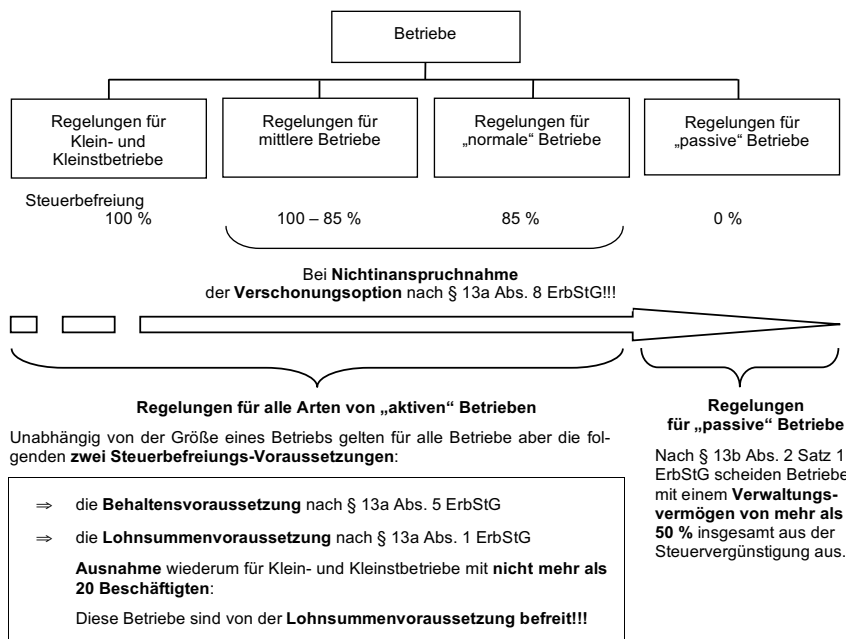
Betriebe

Regelungen für Klein- und Kleinstbetriebe

Regelungen für mittlere Betriebe

Regelungen für „normale" Betriebe

Regelungen für „passive" Betriebe

Steuerbefreiung 100 %

100 – 85 %

85 %

0 %

Bei **Nichtinanspruchnahme** der **Verschonungsoption** nach § 13a Abs. 8 ErbStG!!!

**Regelungen für alle Arten von „aktiven" Betrieben**

Unabhängig von der Größe eines Betriebs gelten für alle Betriebe aber die folgenden **zwei Steuerbefreiungs-Voraussetzungen**:

⇒ die **Behaltensvoraussetzung** nach § 13a Abs. 5 ErbStG

⇒ die **Lohnsummenvoraussetzung** nach § 13a Abs. 1 ErbStG

**Ausnahme** wiederum für Klein- und Kleinstbetriebe mit **nicht mehr als 20 Beschäftigten**:

Diese Betriebe sind von der **Lohnsummenvoraussetzung befreit!!!**

**Regelungen für „passive" Betriebe**

Nach § 13b Abs. 2 Satz 1 ErbStG scheiden Betriebe mit einem **Verwaltungsvermögen von mehr als 50 %** insgesamt aus der Steuervergünstigung aus.